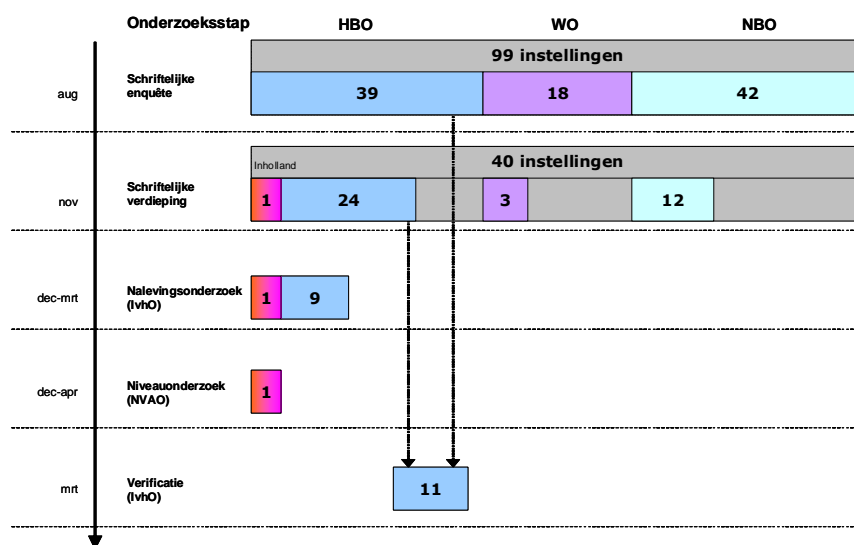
Onderzoeksstap HBO WO NBO

99 instellingen

aug
Schriftelijke enquête
39 18 42

Inholland
40 instellingen

nov
Schriftelijke verdieping
1 24 3 12

dec-mrt
Nalevingsonderzoek (IvhO)
1 9

dec-apr
Niveauonderzoek (NVAO)
1

mrt
Verificatie (IvhO)
11